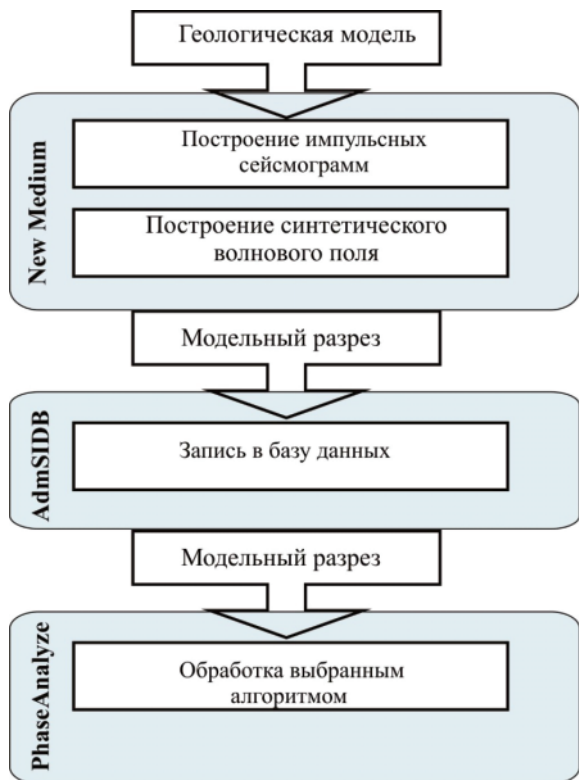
Геологическая модель

New Medium

Построение импульсных сейсмограмм

Построение синтетического волнового поля

Модельный разрез

AdmSIDB

Запись в базу данных

Модельный разрез

PhaseAnalyze

Обработка выбранным алгоритмом